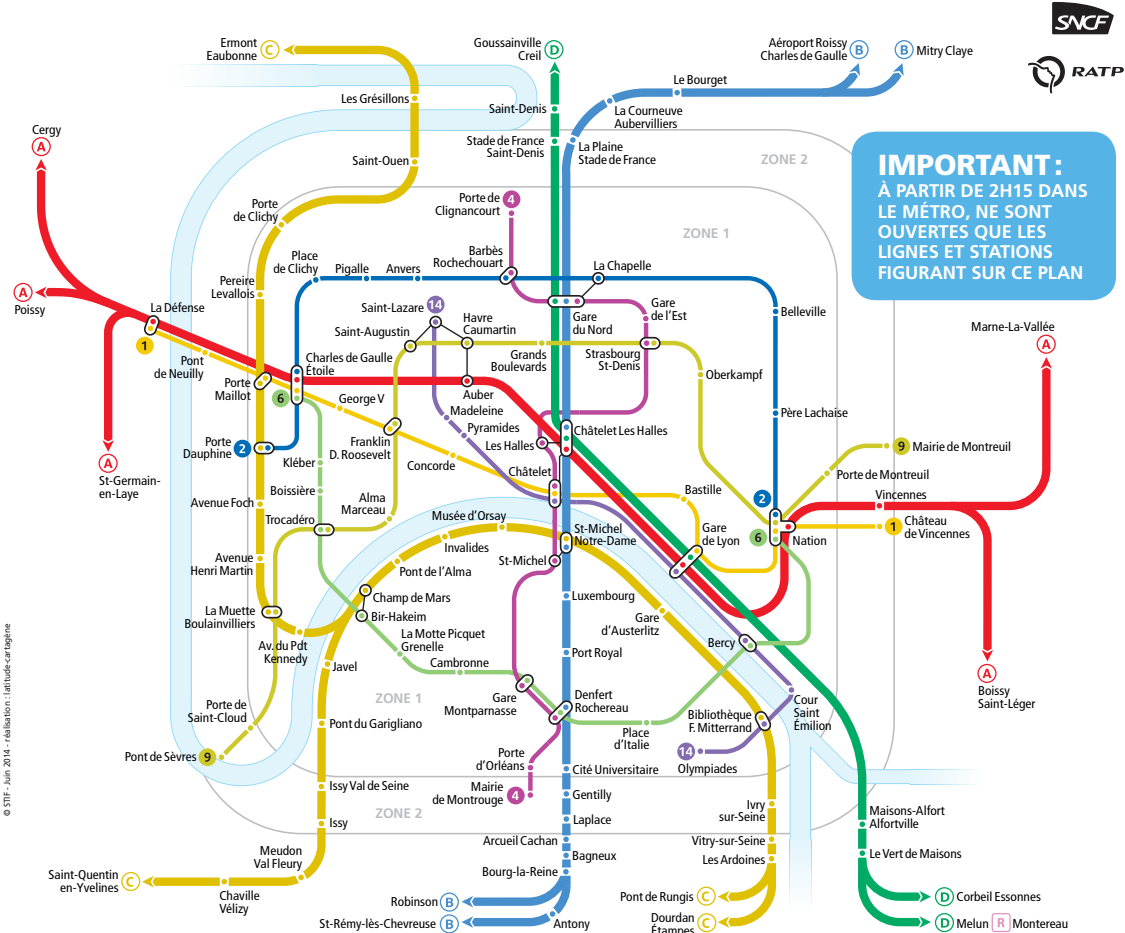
SNCF
RATP

IMPORTANT :
À PARTIR DE 2H15 DANS LE MÉTRO, NE SONT OUVERTES QUE LES LIGNES ET STATIONS FIGURANT SUR CE PLAN

ZONE 2
ZONE 1
ZONE 1
ZONE 2

Ermont Eaubonne C
Les Grésillons
Saint-Ouen
Porte de Clichy
Pereire Levallois
Goussainville Creil D
Saint-Denis
Stade de France Saint-Denis
Aéroport Roissy Charles de Gaulle B
B Mitry Claye
Le Bourget
La Courneuve Aubervilliers
La Plaine Stade de France
Cergy A
A Poissy
La Défense
1
Pont de Neuilly
A St-Germain-en-Laye
Porte de Clignancourt 4
Place de Clichy
Pigalle
Anvers
Barbès Rochechouart
La Chapelle
Belleville
Gare du Nord
Gare de l'Est
Saint-Lazare 14
Saint-Augustin
Havre Caumartin
Grands Boulevards
Strasbourg St-Denis
Oberkampf
Charles de Gaulle Étoile
Porte Maillot
6
George V
Auber
Madeleine
Pyramides
Père Lachaise
Porte Dauphine 2
Franklin D. Roosevelt
Les Halles
Châtelet Les Halles
Kléber
Concorde
Châtelet
9 Mairie de Montreuil
Porte de Montreuil
Marne-La-Vallée A
Boissière
Avenue Foch
Alma Marceau
Bastille
2
Vincennes
1 Château de Vincennes
Trocadéro
Musée d'Orsay
Invalides
St-Michel Notre-Dame
Gare de Lyon
6
Nation
St-Michel
Avenue Henri Martin
Pont de l'Alma
Champ de Mars
Luxembourg
La Muette Boulainvilliers
Bir-Hakeim
La Motte Picquet Grenelle
Gare d'Austerlitz
Av. du Pdt Kennedy
Javel
Cambronne
Port Royal
Bercy
A Boissy Saint-Léger
Gare Montparnasse
Denfert Rochereau
Cour Saint Émilion
Porte de Saint-Cloud
Pont du Garigliano
Place d'Italie
Bibliothèque F. Mitterrand
Pont de Sèvres 9
Porte d'Orléans
14 Olympiades
Cité Universitaire
Issy Val de Seine
Mairie de Montrouge 4
Gentilly
Ivry sur-Seine
Maisons-Alfort Alfortville
Issy
Laplace
Arcueil Cachan
Vitry-sur-Seine
Meudon Val Fleury
Bagneux
Les Ardoines
Le Vert de Maisons
Saint-Quentin en-Yvelines C
Chaville Vélizy
Bourg-la-Reine
Robinson B
St-Rémy-lès-Chevreuse B
Antony
Pont de Rungis C
Dourdan Étampes C
D Corbeil Essonnes
D Melun R Montereau

© STIF - Juin 2014 - réalisation : latitude-cartagène